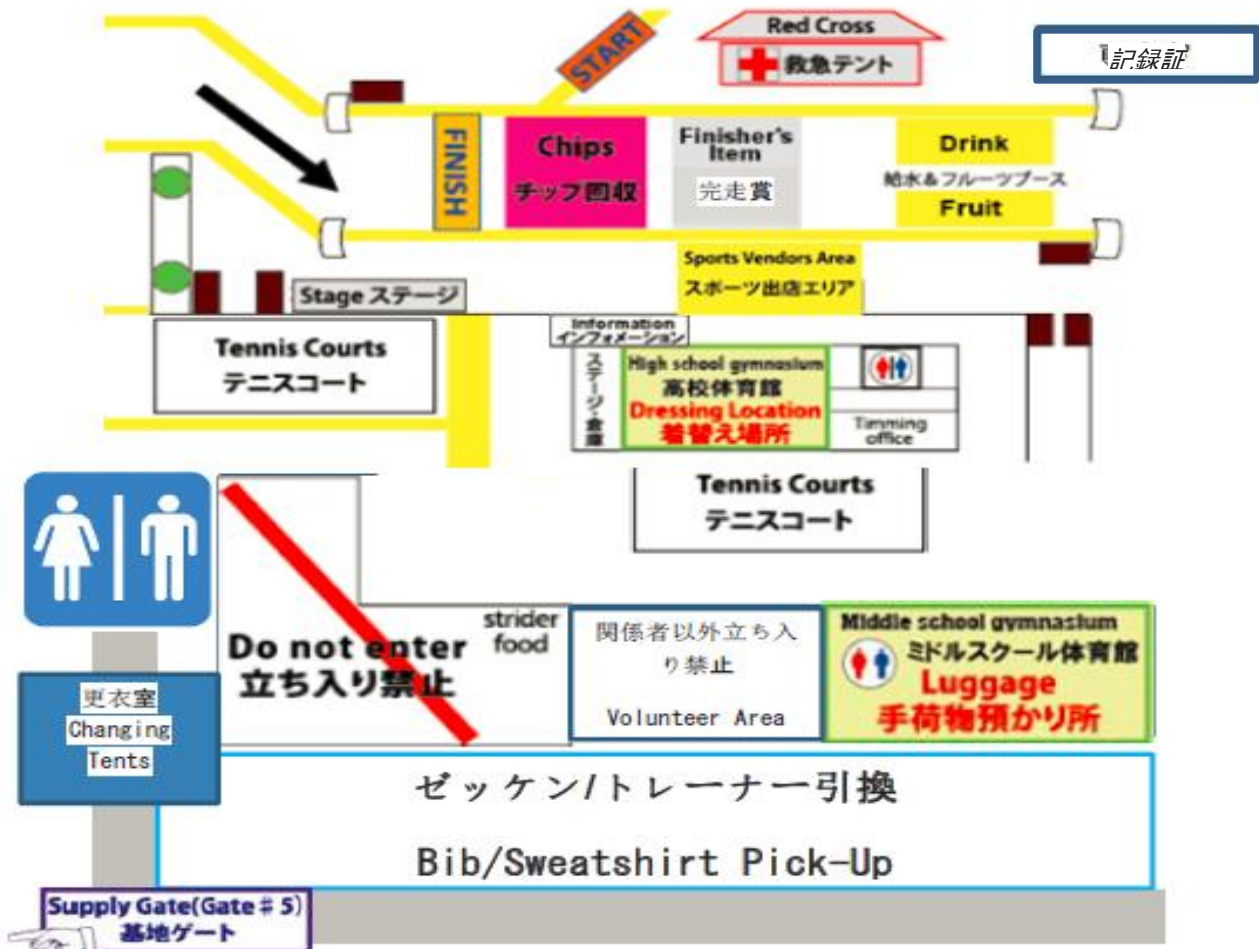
START

Red Cross
救急テント

記録証

FINISH

Chips
チップ回収

Finisher's Item
完走賞

Drink
給水&フルーツブース
Fruit

Sports Vendors Area
スポーツ出店エリア

Stage ステージ

Tennis Courts
テニスコート

Information
インフォメーション

ステージ・倉庫

High school gymnasium
高校体育館
Dressing Location
着替え場所

Timming office

Tennis Courts
テニスコート

Do not enter
立ち入り禁止

strider food

関係者以外立ち入り禁止

Volunteer Area

Middle school gymnasium
ミドルスクール体育館
Luggage
手荷物預かり所

更衣室
Changing
Tents

ゼッケン/トレーナー引換

Bib/Sweatshirt Pick-Up

Supply Gate(Gate＃5)
基地ゲート